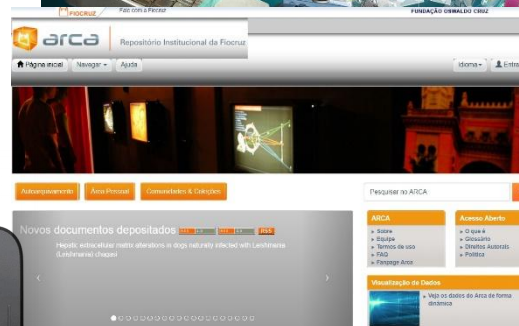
FIOCRUZ Fale com a Fiocruz FUNDAÇÃO OSWALDO CRUZ

arca Repositório Institucional da Fiocruz

Página inicial Navegar Ajuda Idioma Entrar

Autoarquivamento Área Pessoal Comunidades & Coleções

Pesquisar no ARCA

Novos documentos depositados RSS

Hepatic extracellular matrix alterations in dogs naturally infected with Leishmania (Leishmania) chagasi

ARCA
» Sobre
» Equipe
» Termos de uso
» FAQ
» Fanpage Arca

Acesso Aberto
» O que é
» Glossário
» Direitos Autorais
» Política

Visualização de Dados
» Veja os dados do Arca de forma dinâmica